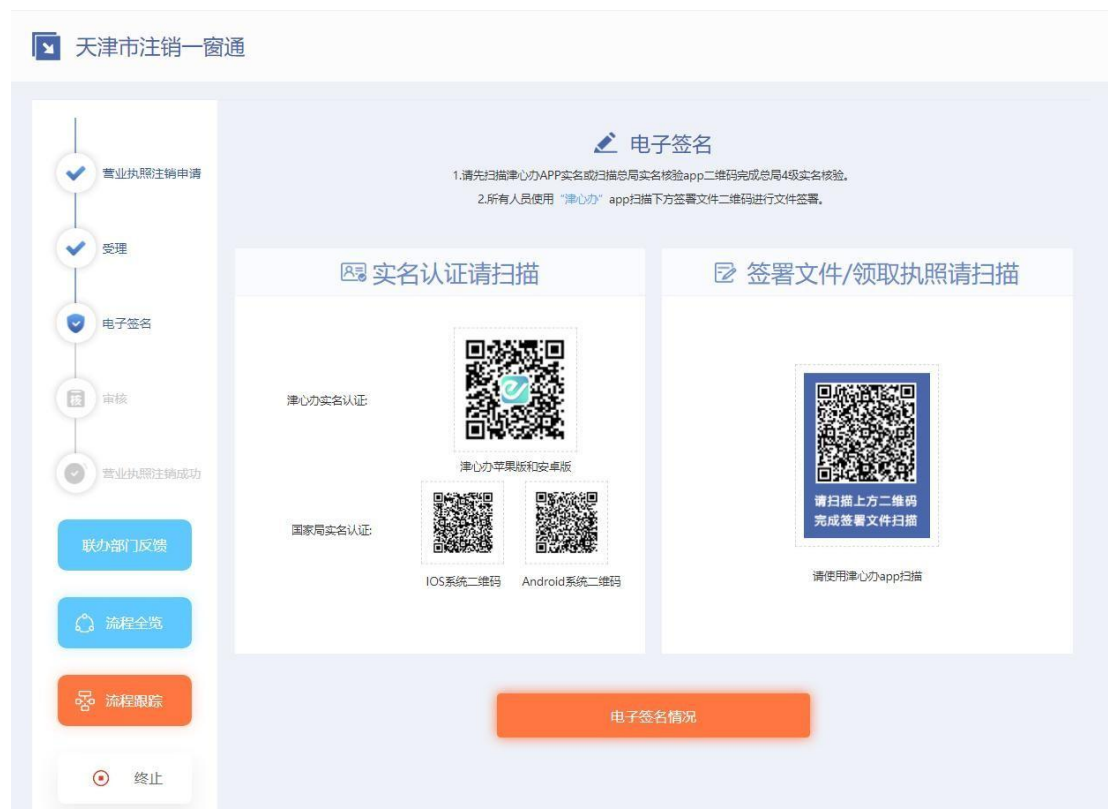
天津市注销一窗通

营业执照注销申请

受理

电子签名

审核

营业执照注销成功

联办部门反馈

流程全览

流程跟踪

终止

电子签名

1.请先扫描津心办APP实名或扫描总局实名核验app二维码完成总局4级实名核验。

2.所有人员使用"津心办"app扫描下方签署文件二维码进行文件签署。

实名认证请扫描

津心办实名认证:

津心办苹果版和安卓版

国家局实名认证:

IOS系统二维码

Android系统二维码

签署文件/领取执照请扫描

请扫描上方二维码
完成签署文件扫描

请使用津心办app扫描

电子签名情况